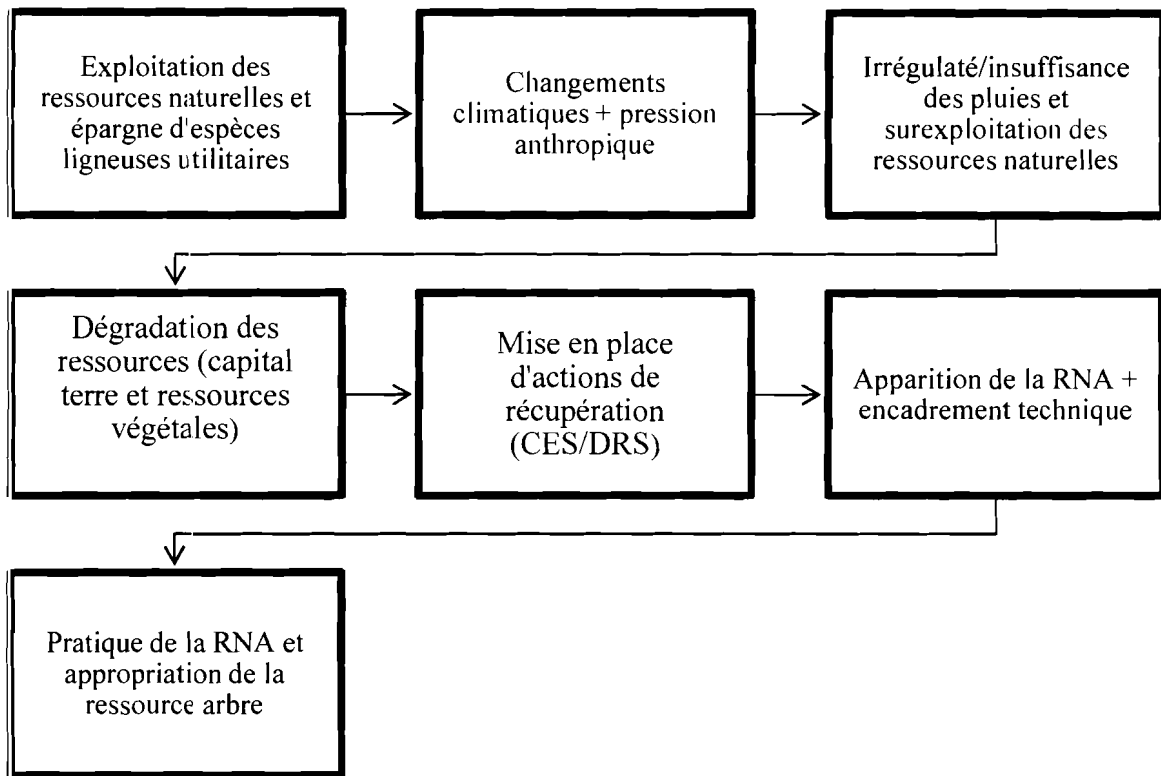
Exploitation des ressources naturelles et épargne d'espèces ligneuses utilitaires

Changements climatiques + pression anthropique

Irrégulaté/insuffisance des pluies et surexploitation des ressources naturelles

Dégradation des ressources (capital terre et ressources végétales)

Mise en place d'actions de récupération (CES/DRS)

Apparition de la RNA + encadrement technique

Pratique de la RNA et appropriation de la ressource arbre